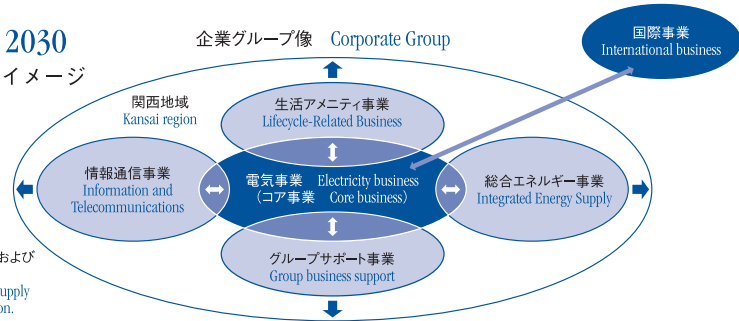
2030
イメージ

企業グループ像　Corporate Group

国際事業
International business

関西地域
Kansai region

生活アメニティ事業
Lifecycle-Related Business

情報通信事業
Information and Telecommunications

電気事業　Electricity business
（コア事業　Core business）

総合エネルギー事業
Integrated Energy Supply

グループサポート事業
Group business support

および

upply
on.